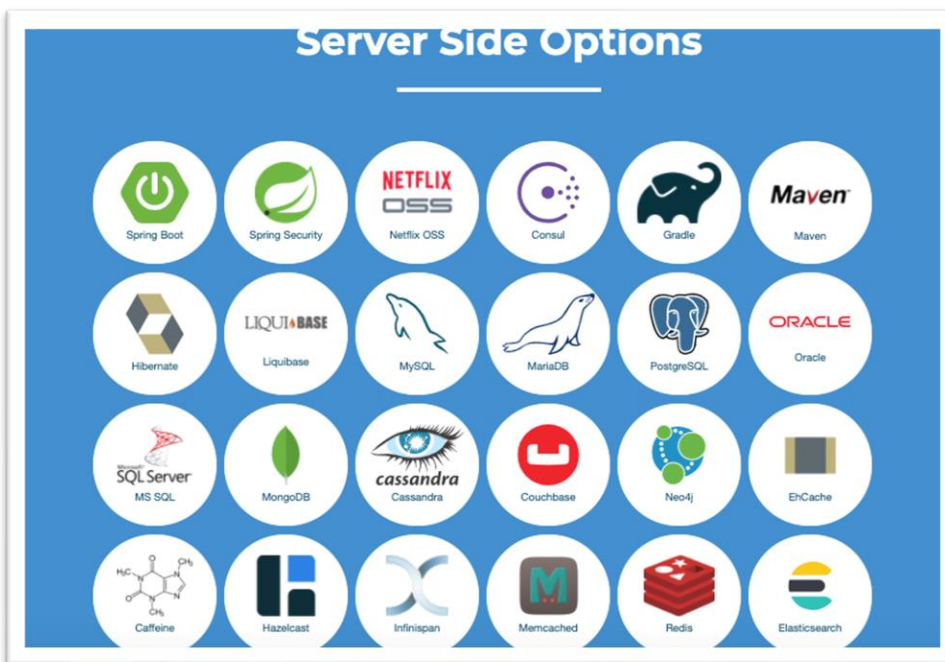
Server Side Options

Spring Boot

Spring Security

NETFLIX OSS
Netflix OSS

Consul

Gradle

Maven
Maven

Hibernate

LIQUIBASE
Liquibase

MySQL

MariaDB

PostgreSQL

ORACLE
Oracle

Microsoft SQL Server
MS SQL

MongoDB

cassandra
Cassandra

Couchbase

Neo4j

EhCache

Caffeine

Hazelcast

Infinispan

M
Memcached

Redis

Elasticsearch